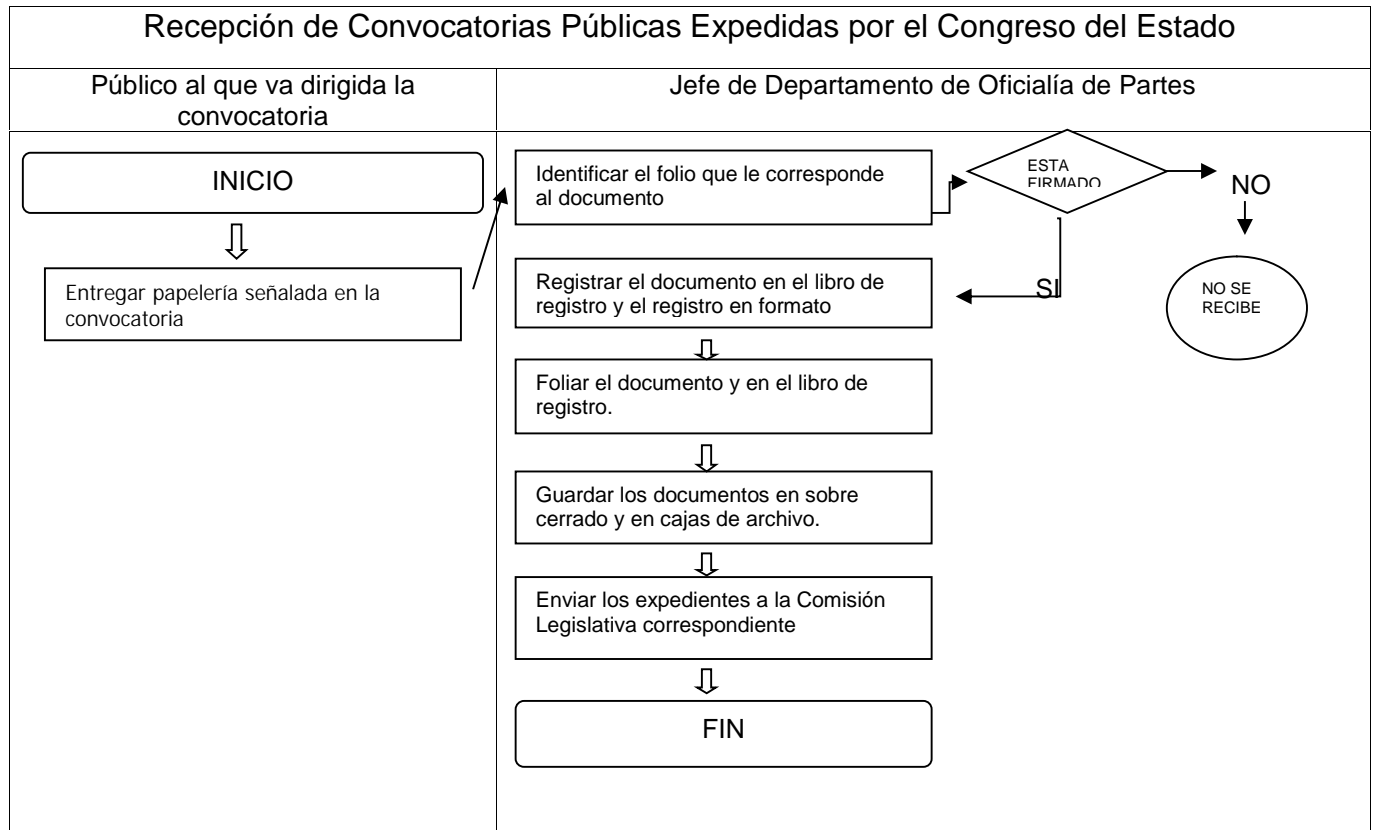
Recepción de Convocatorias Públicas Expedidas por el Congreso del Estado

Público al que va dirigida la convocatoria

Jefe de Departamento de Oficialía de Partes

INICIO

Entregar papelería señalada en la convocatoria

Identificar el folio que le corresponde al documento

ESTA FIRMADO

NO

NO SE RECIBE

SI

Registrar el documento en el libro de registro y el registro en formato

Foliar el documento y en el libro de registro.

Guardar los documentos en sobre cerrado y en cajas de archivo.

Enviar los expedientes a la Comisión Legislativa correspondiente

FIN